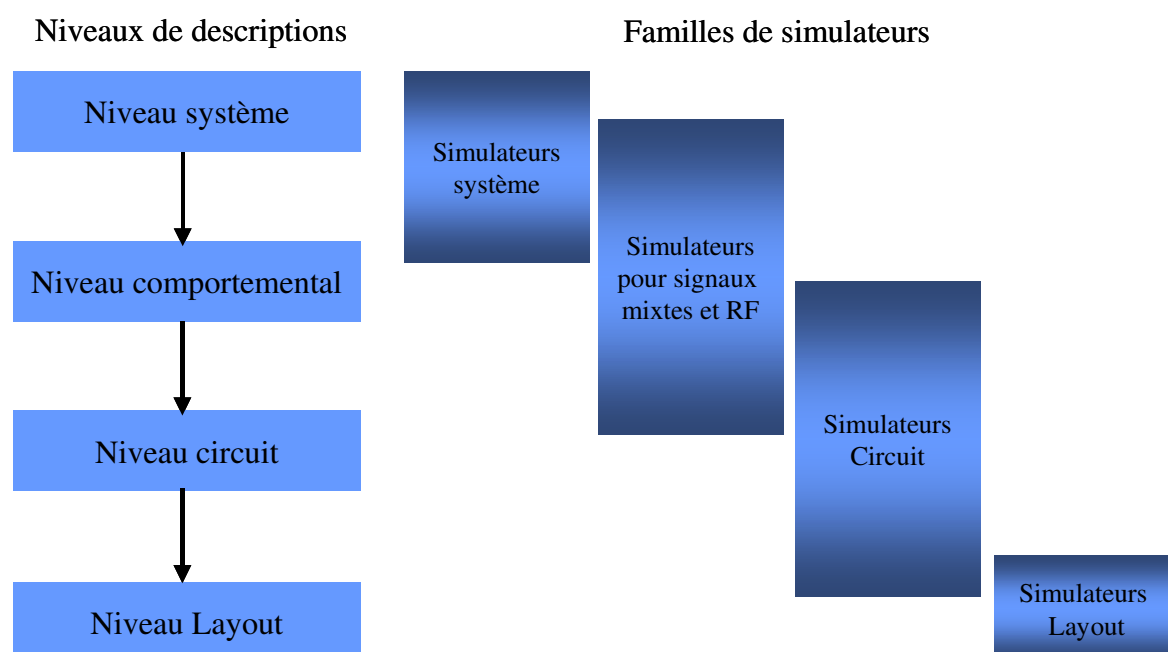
Niveaux de descriptions

Niveau système

Niveau comportemental

Niveau circuit

Niveau Layout

Familles de simulateurs

Simulateurs système

Simulateurs pour signaux mixtes et RF

Simulateurs Circuit

Simulateurs Layout